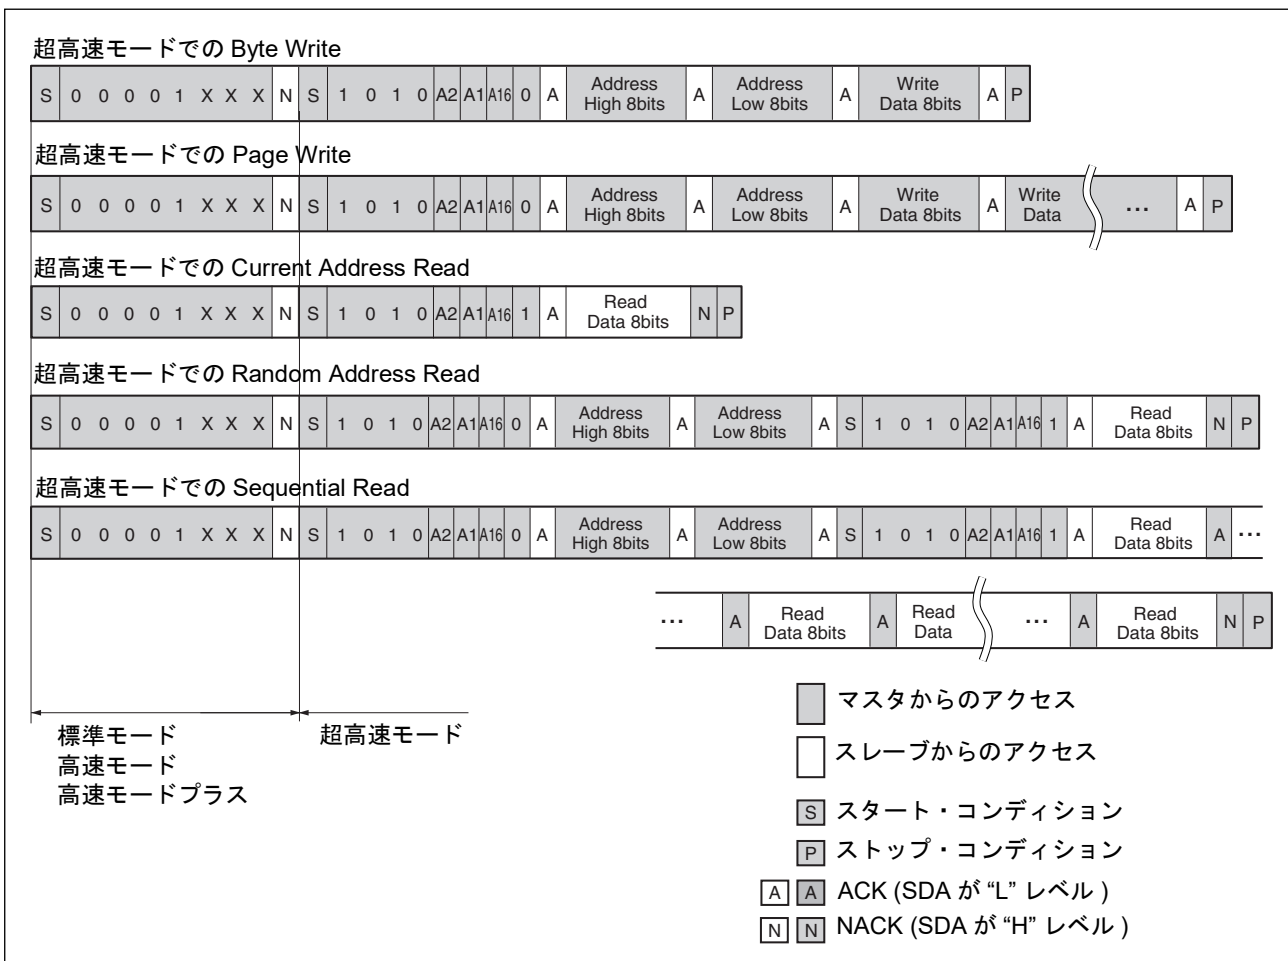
超高速モードでの Byte Write

| S | 0 | 0 | 0 | 0 | 1 | X | X | X | N | S | 1 | 0 | 1 | 0 | A2 | A1 | A16 | 0 | A | Address High 8bits | A | Address Low 8bits | A | Write Data 8bits | A | P |
|---|---|---|---|---|---|---|---|---|---|---|---|---|---|---|---|---|---|---|---|---|---|---|---|---|---|---|

超高速モードでの Page Write

| S | 0 | 0 | 0 | 0 | 1 | X | X | X | N | S | 1 | 0 | 1 | 0 | A2 | A1 | A16 | 0 | A | Address High 8bits | A | Address Low 8bits | A | Write Data 8bits | A | Write Data | … | A | P |
|---|---|---|---|---|---|---|---|---|---|---|---|---|---|---|---|---|---|---|---|---|---|---|---|---|---|---|---|---|---|

超高速モードでの Current Address Read

| S | 0 | 0 | 0 | 0 | 1 | X | X | X | N | S | 1 | 0 | 1 | 0 | A2 | A1 | A16 | 1 | A | Read Data 8bits | N | P |
|---|---|---|---|---|---|---|---|---|---|---|---|---|---|---|---|---|---|---|---|---|---|---|

超高速モードでの Random Address Read

| S | 0 | 0 | 0 | 0 | 1 | X | X | X | N | S | 1 | 0 | 1 | 0 | A2 | A1 | A16 | 0 | A | Address High 8bits | A | Address Low 8bits | A | S | 1 | 0 | 1 | 0 | A2 | A1 | A16 | 1 | A | Read Data 8bits | N | P |
|---|---|---|---|---|---|---|---|---|---|---|---|---|---|---|---|---|---|---|---|---|---|---|---|---|---|---|---|---|---|---|---|---|---|---|---|---|

超高速モードでの Sequential Read

| S | 0 | 0 | 0 | 0 | 1 | X | X | X | N | S | 1 | 0 | 1 | 0 | A2 | A1 | A16 | 0 | A | Address High 8bits | A | Address Low 8bits | A | S | 1 | 0 | 1 | 0 | A2 | A1 | A16 | 1 | A | Read Data 8bits | A | … |
|---|---|---|---|---|---|---|---|---|---|---|---|---|---|---|---|---|---|---|---|---|---|---|---|---|---|---|---|---|---|---|---|---|---|---|---|---|

| … | A | Read Data 8bits | A | Read Data | … | A | Read Data 8bits | N | P |
|---|---|---|---|---|---|---|---|---|---|

標準モード
高速モード
高速モードプラス

超高速モード

マスタからのアクセス
スレーブからのアクセス
S スタート・コンディション
P ストップ・コンディション
A A ACK (SDA が "L" レベル )
N N NACK (SDA が "H" レベル )